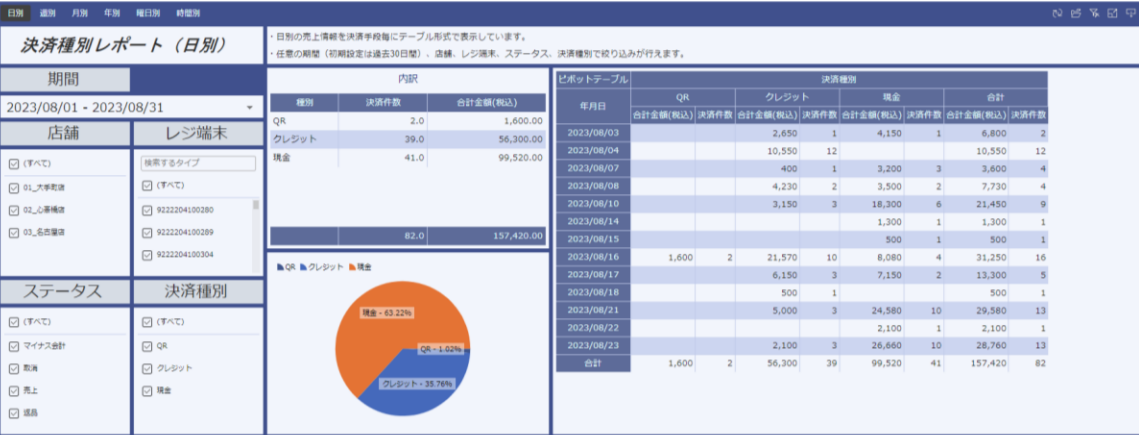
日別 週別 月別 年別 曜日別 時間別

決済種別レポート（日別）

・日別の売上情報を決済手段毎にテーブル形式で表示しています。
・任意の期間（初期設定は過去30日間）、店舗、レジ端末、ステータス、決済種別で絞り込みが行えます。

期間
2023/08/01 - 2023/08/31

店舗
☑ (すべて)
☑ 01_大手町店
☑ 02_心斎橋店
☑ 03_名古屋店

レジ端末
検索するタイプ
☑ (すべて)
☑ 9222204100280
☑ 9222204100289
☑ 9222204100304

ステータス
☑ (すべて)
☑ マイナス会計
☑ 取消
☑ 売上
☑ 返品

決済種別
☑ (すべて)
☑ QR
☑ クレジット
☑ 現金

内訳

| 種別 | 決済件数 | 合計金額(税込) |
|---|---|---|
| QR | 2.0 | 1,600.00 |
| クレジット | 39.0 | 56,300.00 |
| 現金 | 41.0 | 99,520.00 |
| | 82.0 | 157,420.00 |

QR クレジット 現金
現金 - 63.22%
QR - 1.02%
クレジット - 35.76%

ピボットテーブル

| 年月日 | QR 合計金額(税込) | QR 決済件数 | クレジット 合計金額(税込) | クレジット 決済件数 | 現金 合計金額(税込) | 現金 決済件数 | 合計 合計金額(税込) | 合計 決済件数 |
|---|---|---|---|---|---|---|---|---|
| 2023/08/03 | | | 2,650 | 1 | 4,150 | 1 | 6,800 | 2 |
| 2023/08/04 | | | 10,550 | 12 | | | 10,550 | 12 |
| 2023/08/07 | | | 400 | 1 | 3,200 | 3 | 3,600 | 4 |
| 2023/08/08 | | | 4,230 | 2 | 3,500 | 2 | 7,730 | 4 |
| 2023/08/10 | | | 3,150 | 3 | 18,300 | 6 | 21,450 | 9 |
| 2023/08/14 | | | | | 1,300 | 1 | 1,300 | 1 |
| 2023/08/15 | | | | | 500 | 1 | 500 | 1 |
| 2023/08/16 | 1,600 | 2 | 21,570 | 10 | 8,080 | 4 | 31,250 | 16 |
| 2023/08/17 | | | 6,150 | 3 | 7,150 | 2 | 13,300 | 5 |
| 2023/08/18 | | | 500 | 1 | | | 500 | 1 |
| 2023/08/21 | | | 5,000 | 3 | 24,580 | 10 | 29,580 | 13 |
| 2023/08/22 | | | | | 2,100 | 1 | 2,100 | 1 |
| 2023/08/23 | | | 2,100 | 3 | 26,660 | 10 | 28,760 | 13 |
| 合計 | 1,600 | 2 | 56,300 | 39 | 99,520 | 41 | 157,420 | 82 |